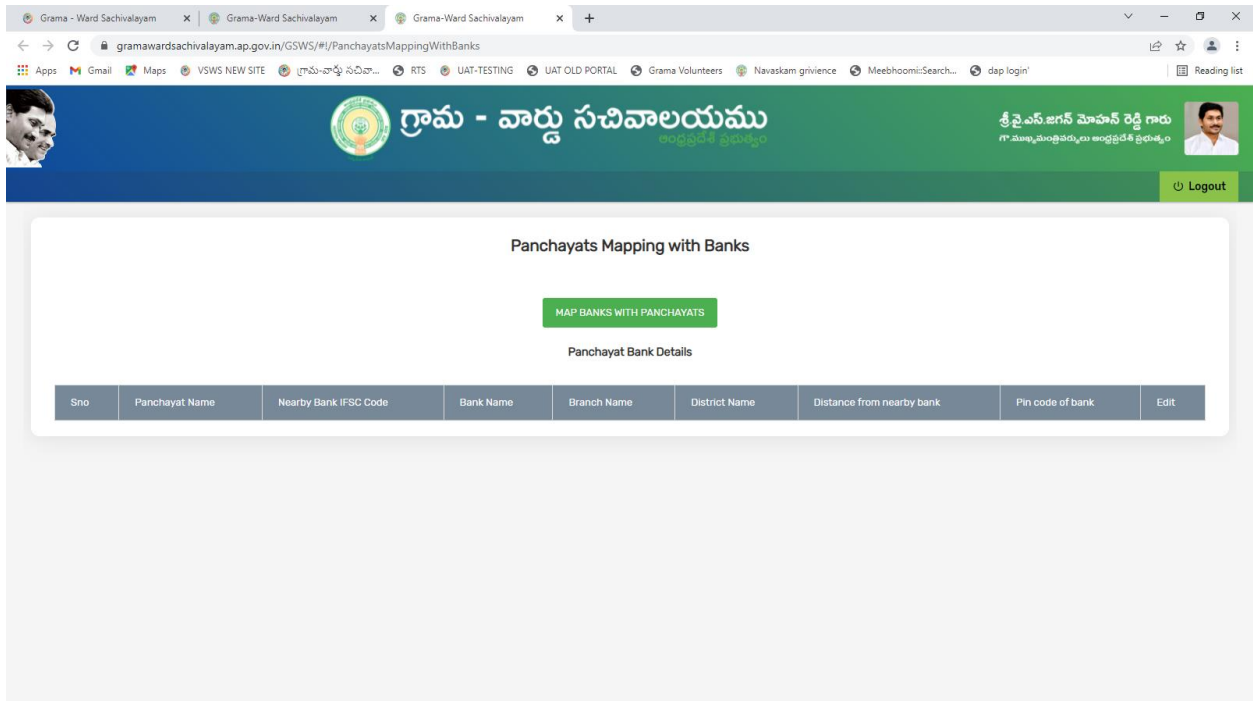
Grama - Ward Sachivalayam × Grama-Ward Sachivalayam × Grama-Ward Sachivalayam × +

gramawardsachivalayam.ap.gov.in/GSWS/#!/PanchayatsMappingWithBanks

Apps Gmail Maps VSWS NEW SITE గ్రామ-వార్డు సచివా... RTS UAT-TESTING UAT OLD PORTAL Grama Volunteers Navaskam grivience Meebhoomi::Search... dap login' Reading list

గ్రామ - వార్డు సచివాలయము
ఆంధ్రప్రదేశ్ ప్రభుత్వం

శ్రీ వై.ఎస్.జగన్ మోహన్ రెడ్డి గారు
గౌ. ముఖ్యమంత్రివర్యులు ఆంధ్రప్రదేశ్ ప్రభుత్వం

Logout

Panchayats Mapping with Banks

MAP BANKS WITH PANCHAYATS

Panchayat Bank Details

| Sno | Panchayat Name | Nearby Bank IFSC Code | Bank Name | Branch Name | District Name | Distance from nearby bank | Pin code of bank | Edit |
|---|---|---|---|---|---|---|---|---|